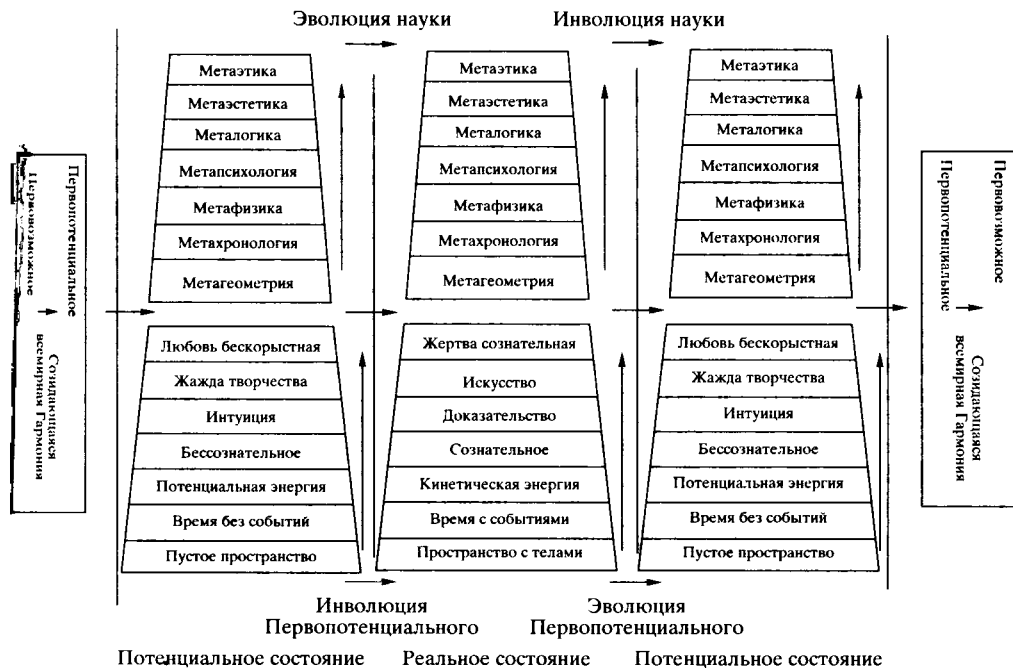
Эволюция науки

Инволюция науки

Первопотенциальное

Первовозможное

Созидающаяся всемирная Гармония

Метаэтика

Метаэстетика

Металогика

Метапсихология

Метафизика

Метахронология

Метагеометрия

Любовь бескорыстная

Жажда творчества

Интуиция

Бессознательное

Потенциальная энергия

Время без событий

Пустое пространство

Метаэтика

Метаэстетика

Металогика

Метапсихология

Метафизика

Метахронология

Метагеометрия

Жертва сознательная

Искусство

Доказательство

Сознательное

Кинетическая энергия

Время с событиями

Пространство с телами

Метаэтика

Метаэстетика

Металогика

Метапсихология

Метафизика

Метахронология

Метагеометрия

Любовь бескорыстная

Жажда творчества

Интуиция

Бессознательное

Потенциальная энергия

Время без событий

Пустое пространство

Первовозможное

Первопотенциальное

Созидающаяся всемирная Гармония

Инволюция Первопотенциального

Эволюция Первопотенциального

Потенциальное состояние

Реальное состояние

Потенциальное состояние